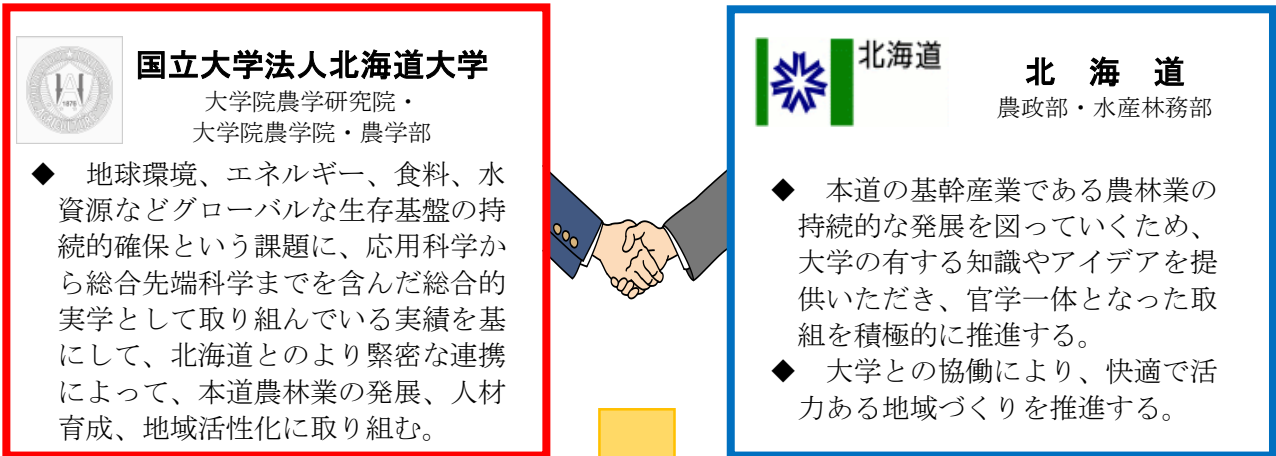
国立大学法人北海道大学
大学院農学研究院・
大学院農学院・農学部

◆ 地球環境、エネルギー、食料、水資源などグローバルな生存基盤の持続的確保という課題に、応用科学から総合先端科学までを含んだ総合的実学として取り組んでいる実績を基にして、北海道とのより緊密な連携によって、本道農林業の発展、人材育成、地域活性化に取り組む。

北海道

北 海 道
農政部・水産林務部

◆ 本道の基幹産業である農林業の持続的な発展を図っていくため、大学の有する知識やアイデアを提供いただき、官学一体となった取組を積極的に推進する。
◆ 大学との協働により、快適で活力ある地域づくりを推進する。